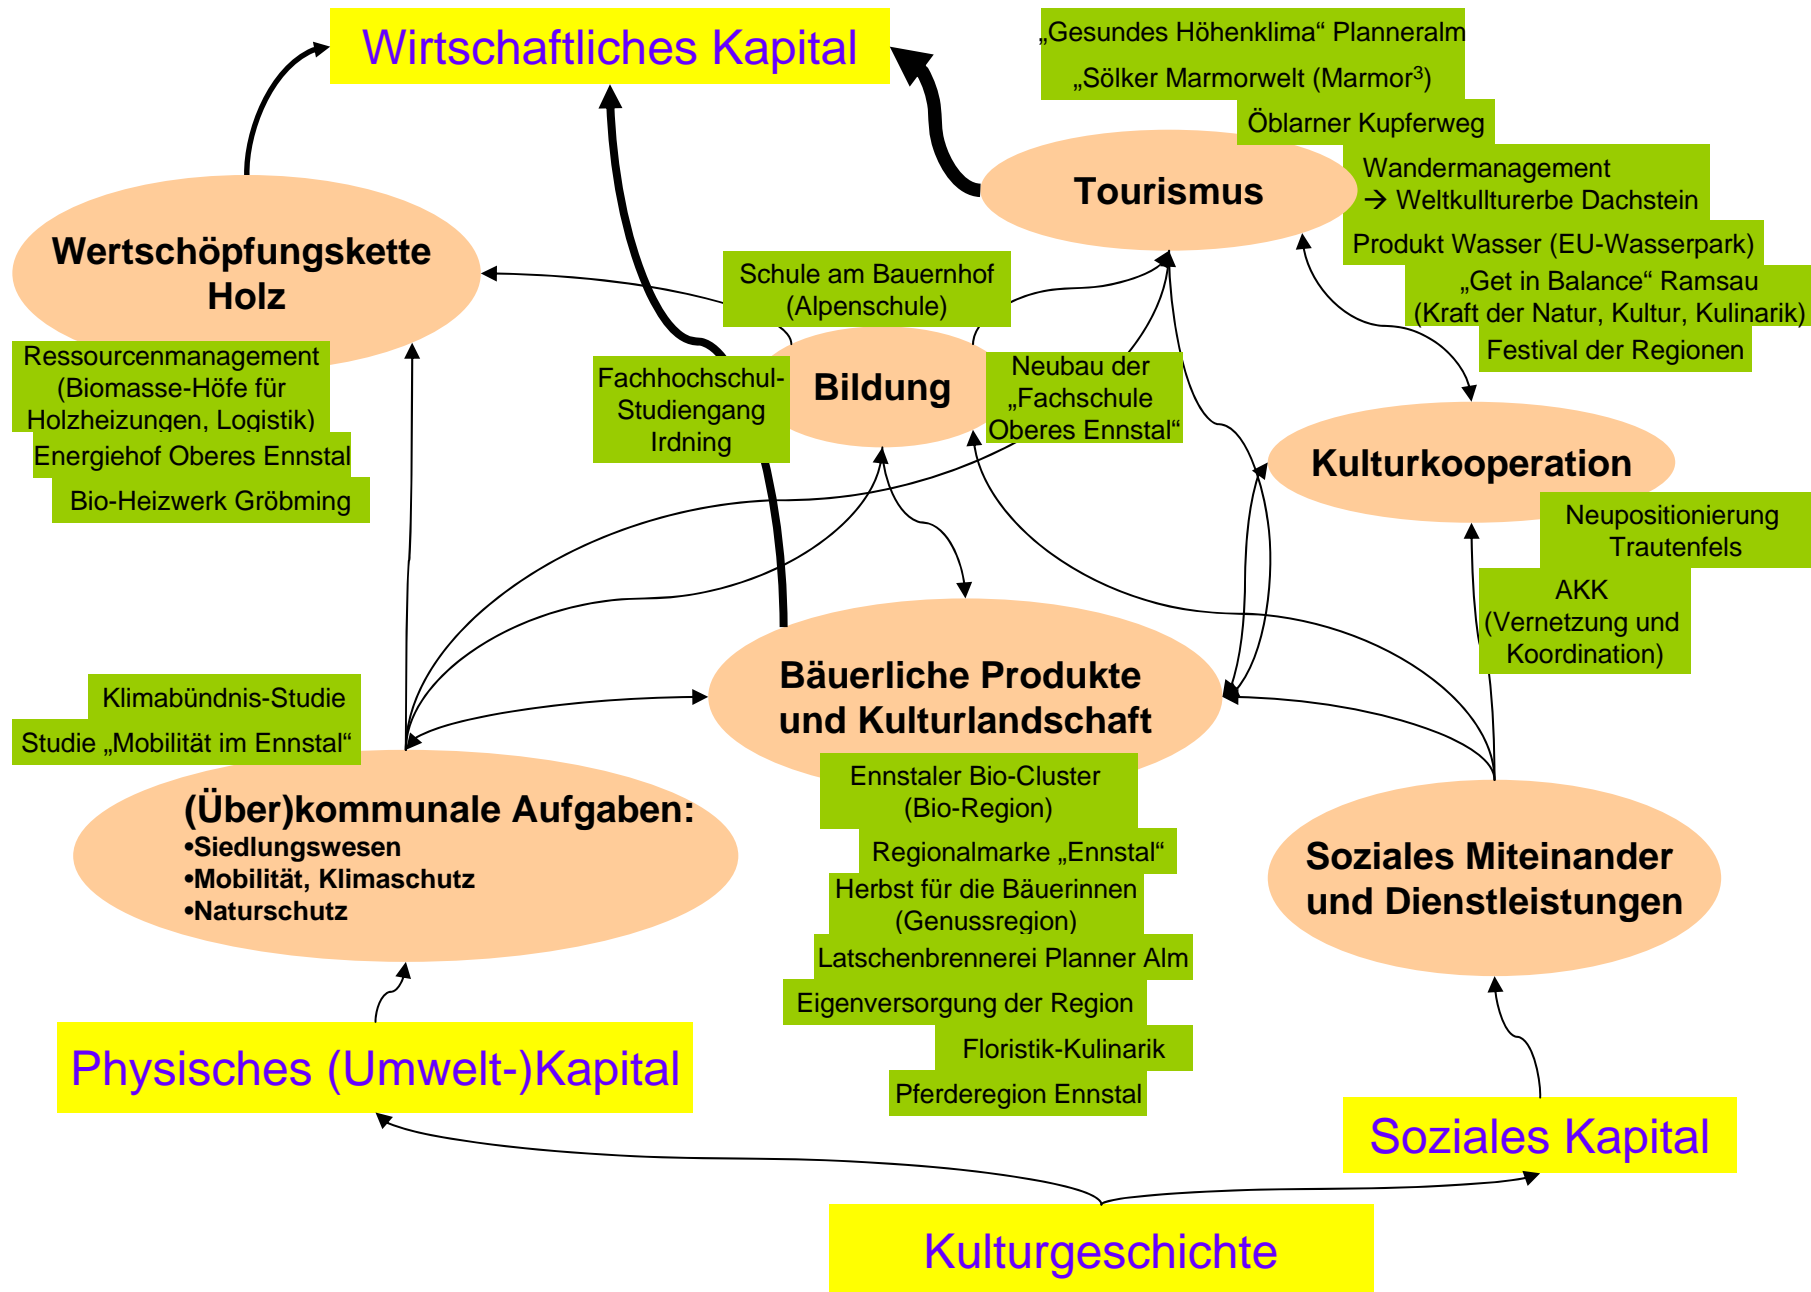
Wirtschaftliches Kapital

„Gesundes Höhenklima" Planneralm
„Sölker Marmorwelt (Marmor$^3$)
Öblarner Kupferweg
Tourismus
Wandermanagement → Weltkullturerbe Dachstein
Produkt Wasser (EU-Wasserpark)
„Get in Balance" Ramsau (Kraft der Natur, Kultur, Kulinarik)
Festival der Regionen

Wertschöpfungskette Holz
Ressourcenmanagement (Biomasse-Höfe für Holzheizungen, Logistik)
Energiehof Oberes Ennstal
Bio-Heizwerk Gröbming

Schule am Bauernhof (Alpenschule)
Fachhochschul-Studiengang Irdning
Bildung
Neubau der „Fachschule Oberes Ennstal"

Kulturkooperation
Neupositionierung Trautenfels
AKK (Vernetzung und Koordination)

Klimabündnis-Studie
Studie „Mobilität im Ennstal"
(Über)kommunale Aufgaben:
•Siedlungswesen
•Mobilität, Klimaschutz
•Naturschutz

Bäuerliche Produkte und Kulturlandschaft
Ennstaler Bio-Cluster (Bio-Region)
Regionalmarke „Ennstal"
Herbst für die Bäuerinnen (Genussregion)
Latschenbrennerei Planner Alm
Eigenversorgung der Region
Floristik-Kulinarik
Pferderegion Ennstal

Soziales Miteinander und Dienstleistungen

Physisches (Umwelt-)Kapital
Soziales Kapital
Kulturgeschichte